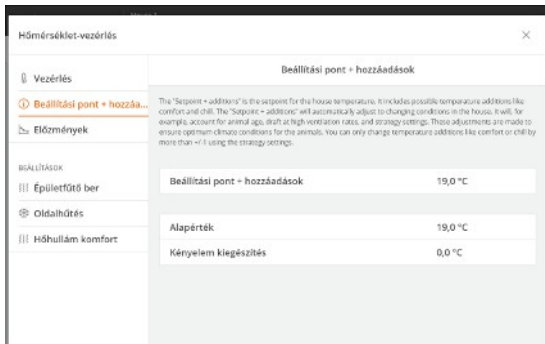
Hőmérséklet-vezérlés

×

Vezérlés

Beállítási pont + hozzáa...

Előzmények

BEÁLLÍTÁSOK

Épületfűtő ber

Oldalhűtés

Hőhullám komfort

Beállítási pont + hozzáadások

The "Setpoint + additions" is the setpoint for the house temperature. It includes possible temperature additions like comfort and chill. The "Setpoint + additions" will automatically adjust to changing conditions in the house. It will, for example, account for animal age, draft at high ventilation rates, and strategy settings. These adjustments are made to ensure optimum climate conditions for the animals. You can only change temperature additions like comfort or chill by more than +/-1 using the strategy settings.

| Beállítási pont + hozzáadások | 19,0 °C |
|---|---|

| Alapérték | 19,0 °C |
|---|---|
| Kényelem kiegészítés | 0,0 °C |